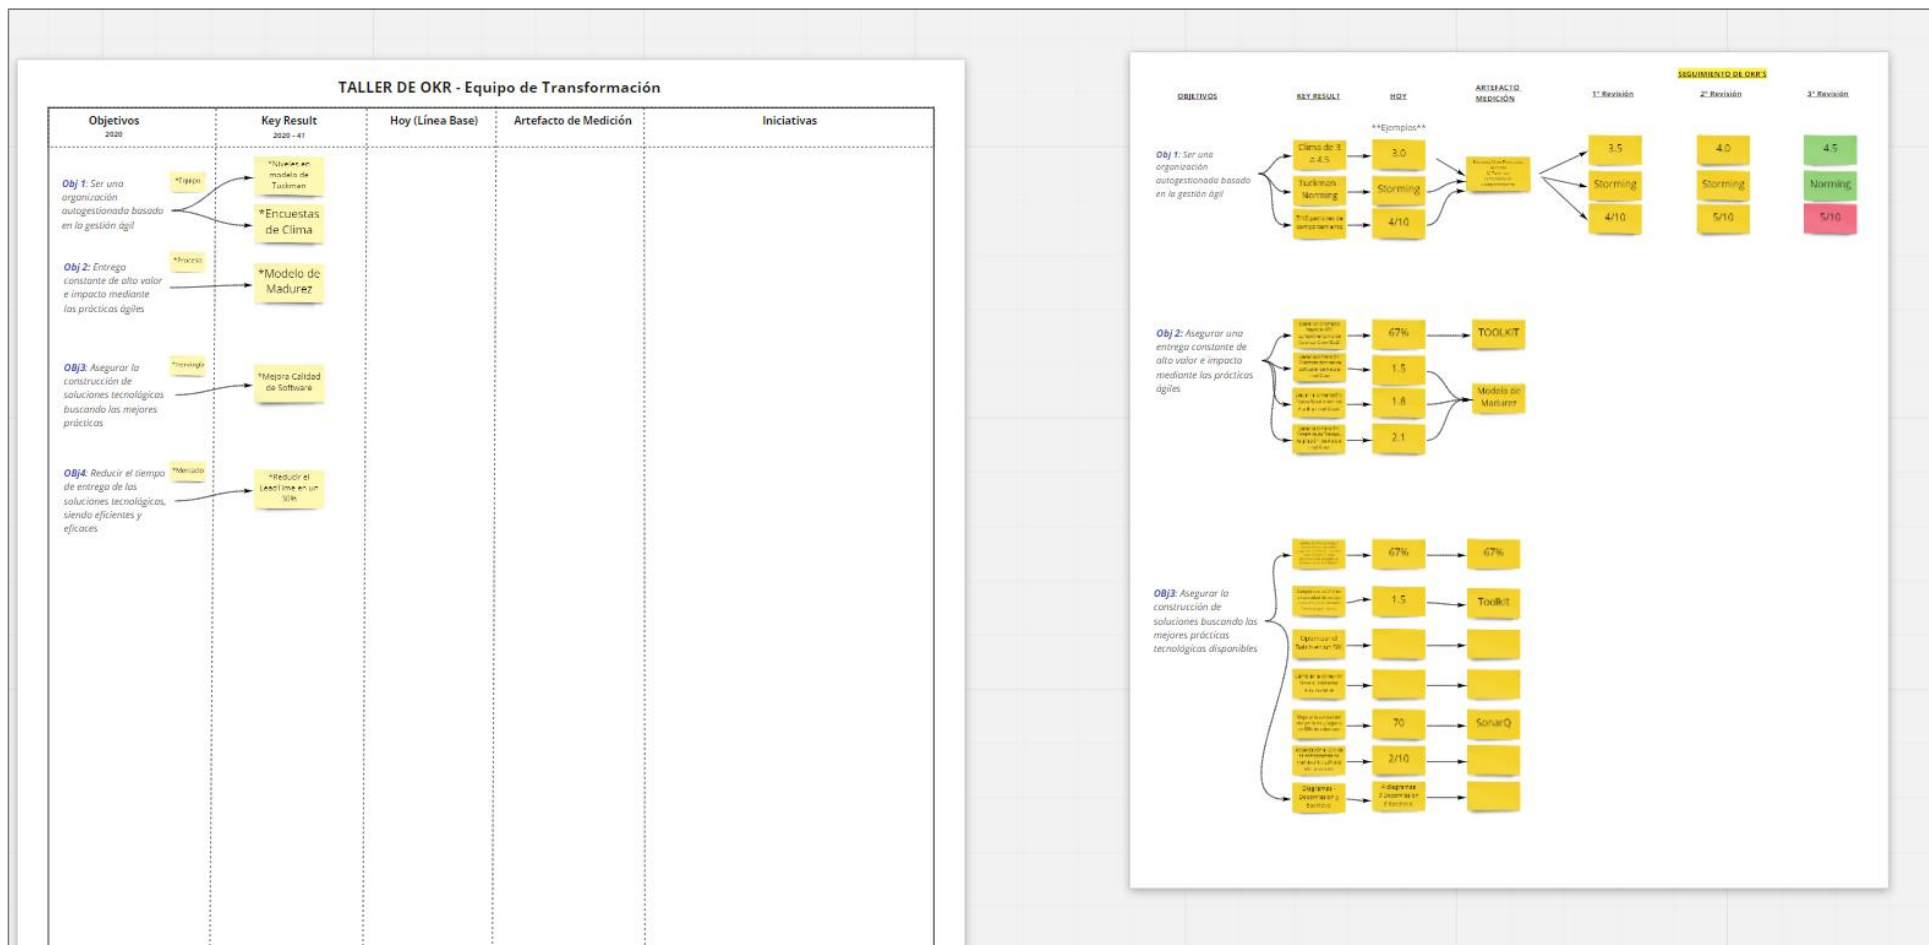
TALLER DE OKR - Equipo de Transformación

| Objetivos 2020 | Key Result 2020 - 41 | Hoy (Línea Base) | Artefacto de Medición | Iniciativas |
|---|---|---|---|---|
| *Equipo Obj 1: Ser una organización autogestionada basado en la gestión ágil | *Niveles en modelo de Tuckmen; *Encuestas de Clima | | | |
| *Procesos Obj 2: Entrega constante de alto valor e impacto mediante las prácticas ágiles | *Modelo de Madurez | | | |
| *Tecnología OBj3: Asegurar la construcción de soluciones tecnológicas buscando las mejores prácticas | *Mejora Calidad de Software | | | |
| *Mercado OBj4: Reducir el tiempo de entrega de las soluciones tecnológicas, siendo eficientes y eficaces | *Reducir el Lead time en un 30% | | | |

SEGUIMIENTO DE OKR'S

OBJETIVOS | KEY RESULT | HOY | ARTEFACTO MEDICIÓN | 1° Revisión | 2° Revisión | 3° Revisión

**Ejemplos**

Obj 1: Ser una organización autogestionada basado en la gestión ágil
Clima de 3 a 4.5 → 3.0; Tuckman Norming → Storming; 7/10 patrones de comportamiento → 4/10; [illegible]
1° Revisión: 3.5, Storming, 4/10
2° Revisión: 4.0, Storming, 5/10
3° Revisión: 4.5, Norming, 5/10

Obj 2: Asegurar una entrega constante de alto valor e impacto mediante las prácticas ágiles
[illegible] → 67% → TOOLKIT
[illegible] → 1.5 → Modelo de Madurez
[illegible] → 1.8
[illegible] → 2.1

OBj3: Asegurar la construcción de soluciones buscando las mejores prácticas tecnológicas disponibles
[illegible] → 67% → 67%
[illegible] → 1.5 → Toolkit
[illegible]
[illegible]
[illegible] → 70 → SonarQ
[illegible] → 2/10
Diagramas - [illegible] → 4 diagramas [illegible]